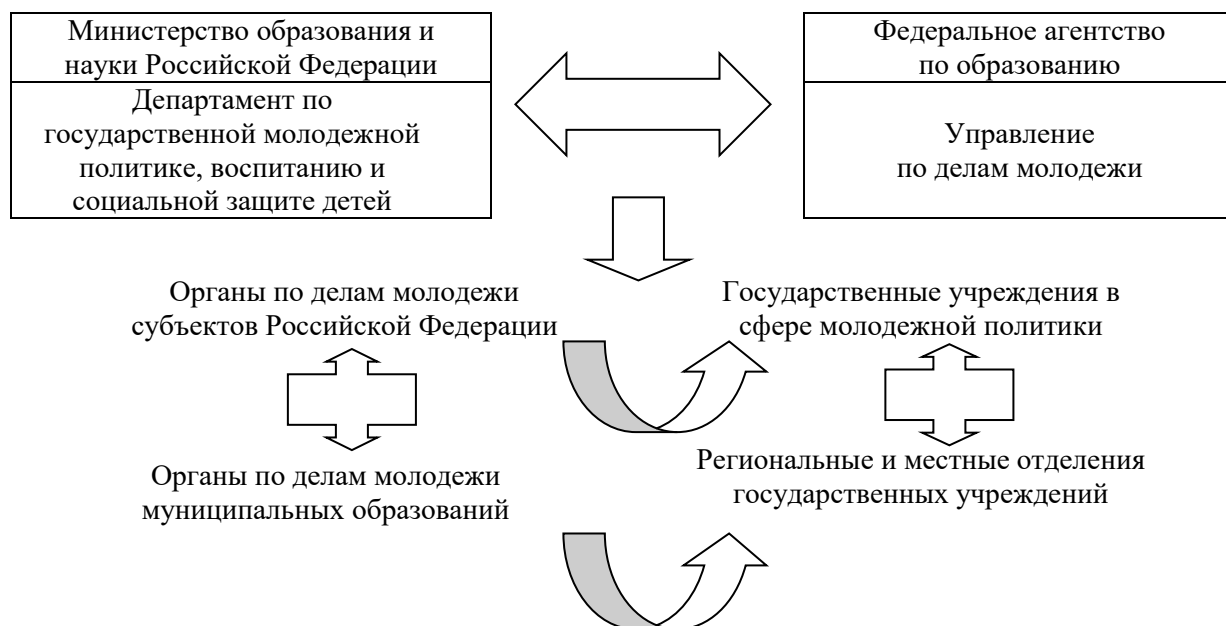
Министерство образования и науки Российской Федерации

Департамент по государственной молодежной политике, воспитанию и социальной защите детей

Федеральное агентство по образованию

Управление по делам молодежи

Органы по делам молодежи субъектов Российской Федерации

Государственные учреждения в сфере молодежной политики

Органы по делам молодежи муниципальных образований

Региональные и местные отделения государственных учреждений